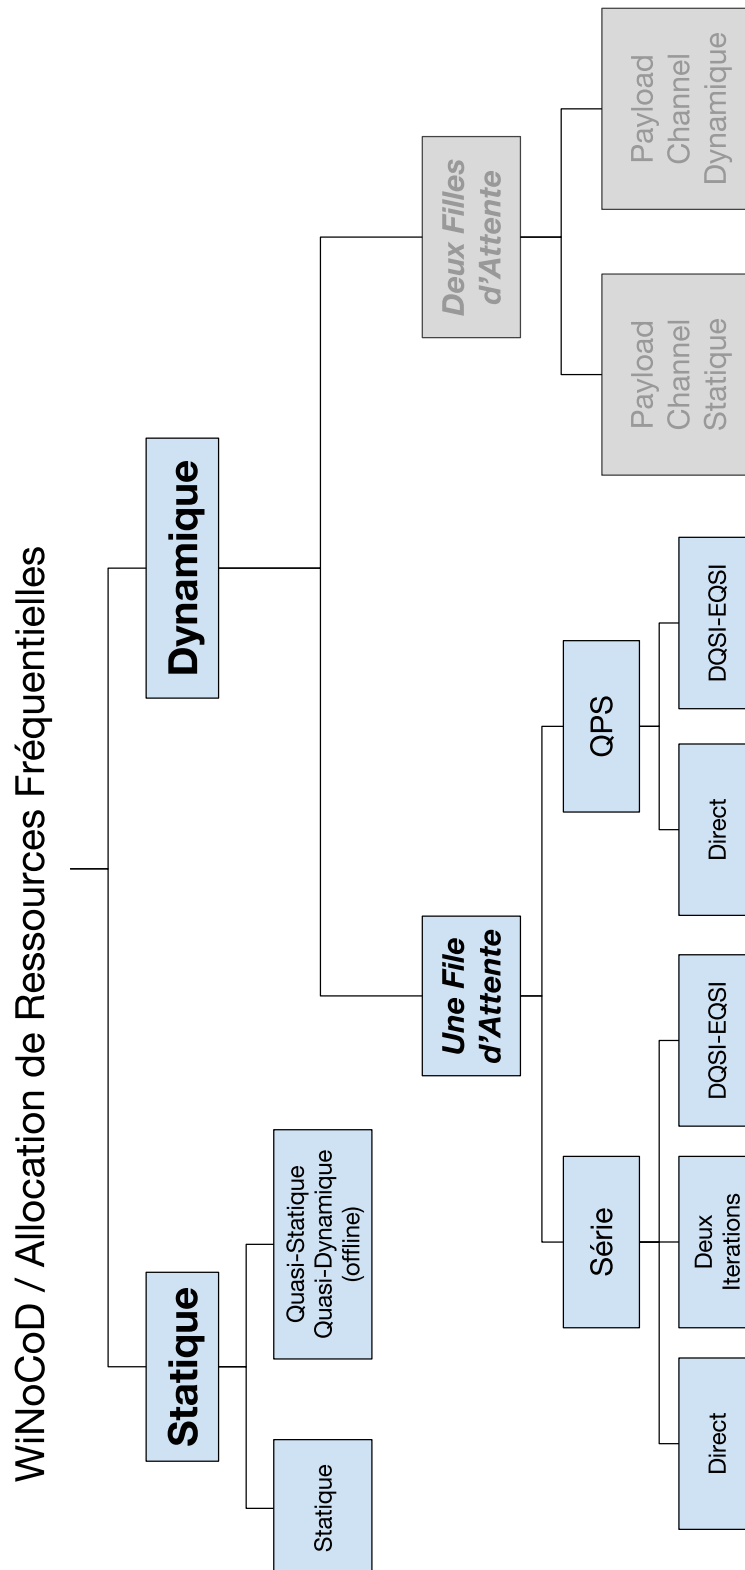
WiNoCoD / Allocation de Ressources Fréquentielles

Statique

Statique

Quasi-Statique Quasi-Dynamique (offline)

Dynamique

Une File d'Attente

Série

Direct

Deux Iterations

DQSI-EQSI

QPS

Direct

DQSI-EQSI

Deux Filles d'Attente

Payload Channel Statique

Payload Channel Dynamique